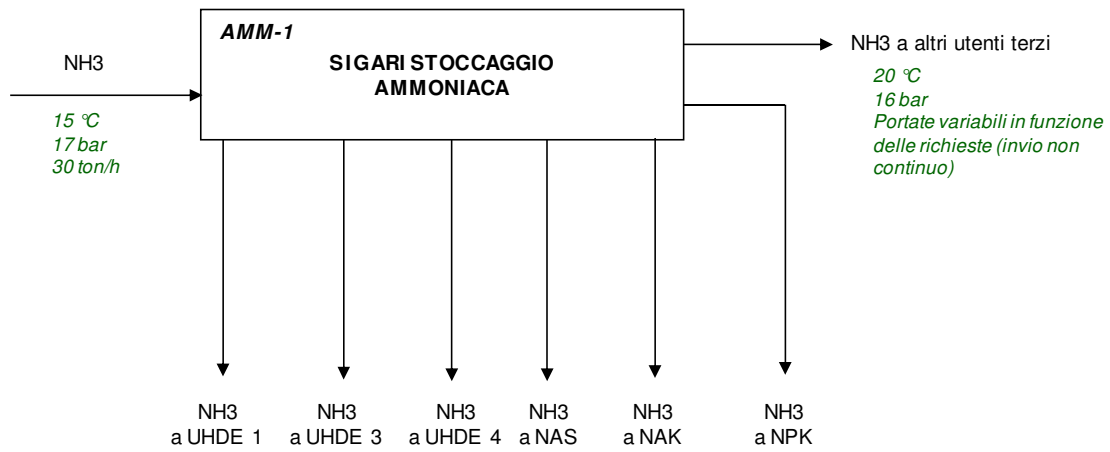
AMM-1
SIGARI STOCCAGGIO AMMONIACA

NH3

15 °C
17 bar
30 ton/h

NH3 a altri utenti terzi

20 °C
16 bar
Portate variabili in funzione delle richieste (invio non continuo)

NH3
a UHDE 1

NH3
a UHDE 3

NH3
a UHDE 4

NH3
a NAS

NH3
a NAK

NH3
a NPK